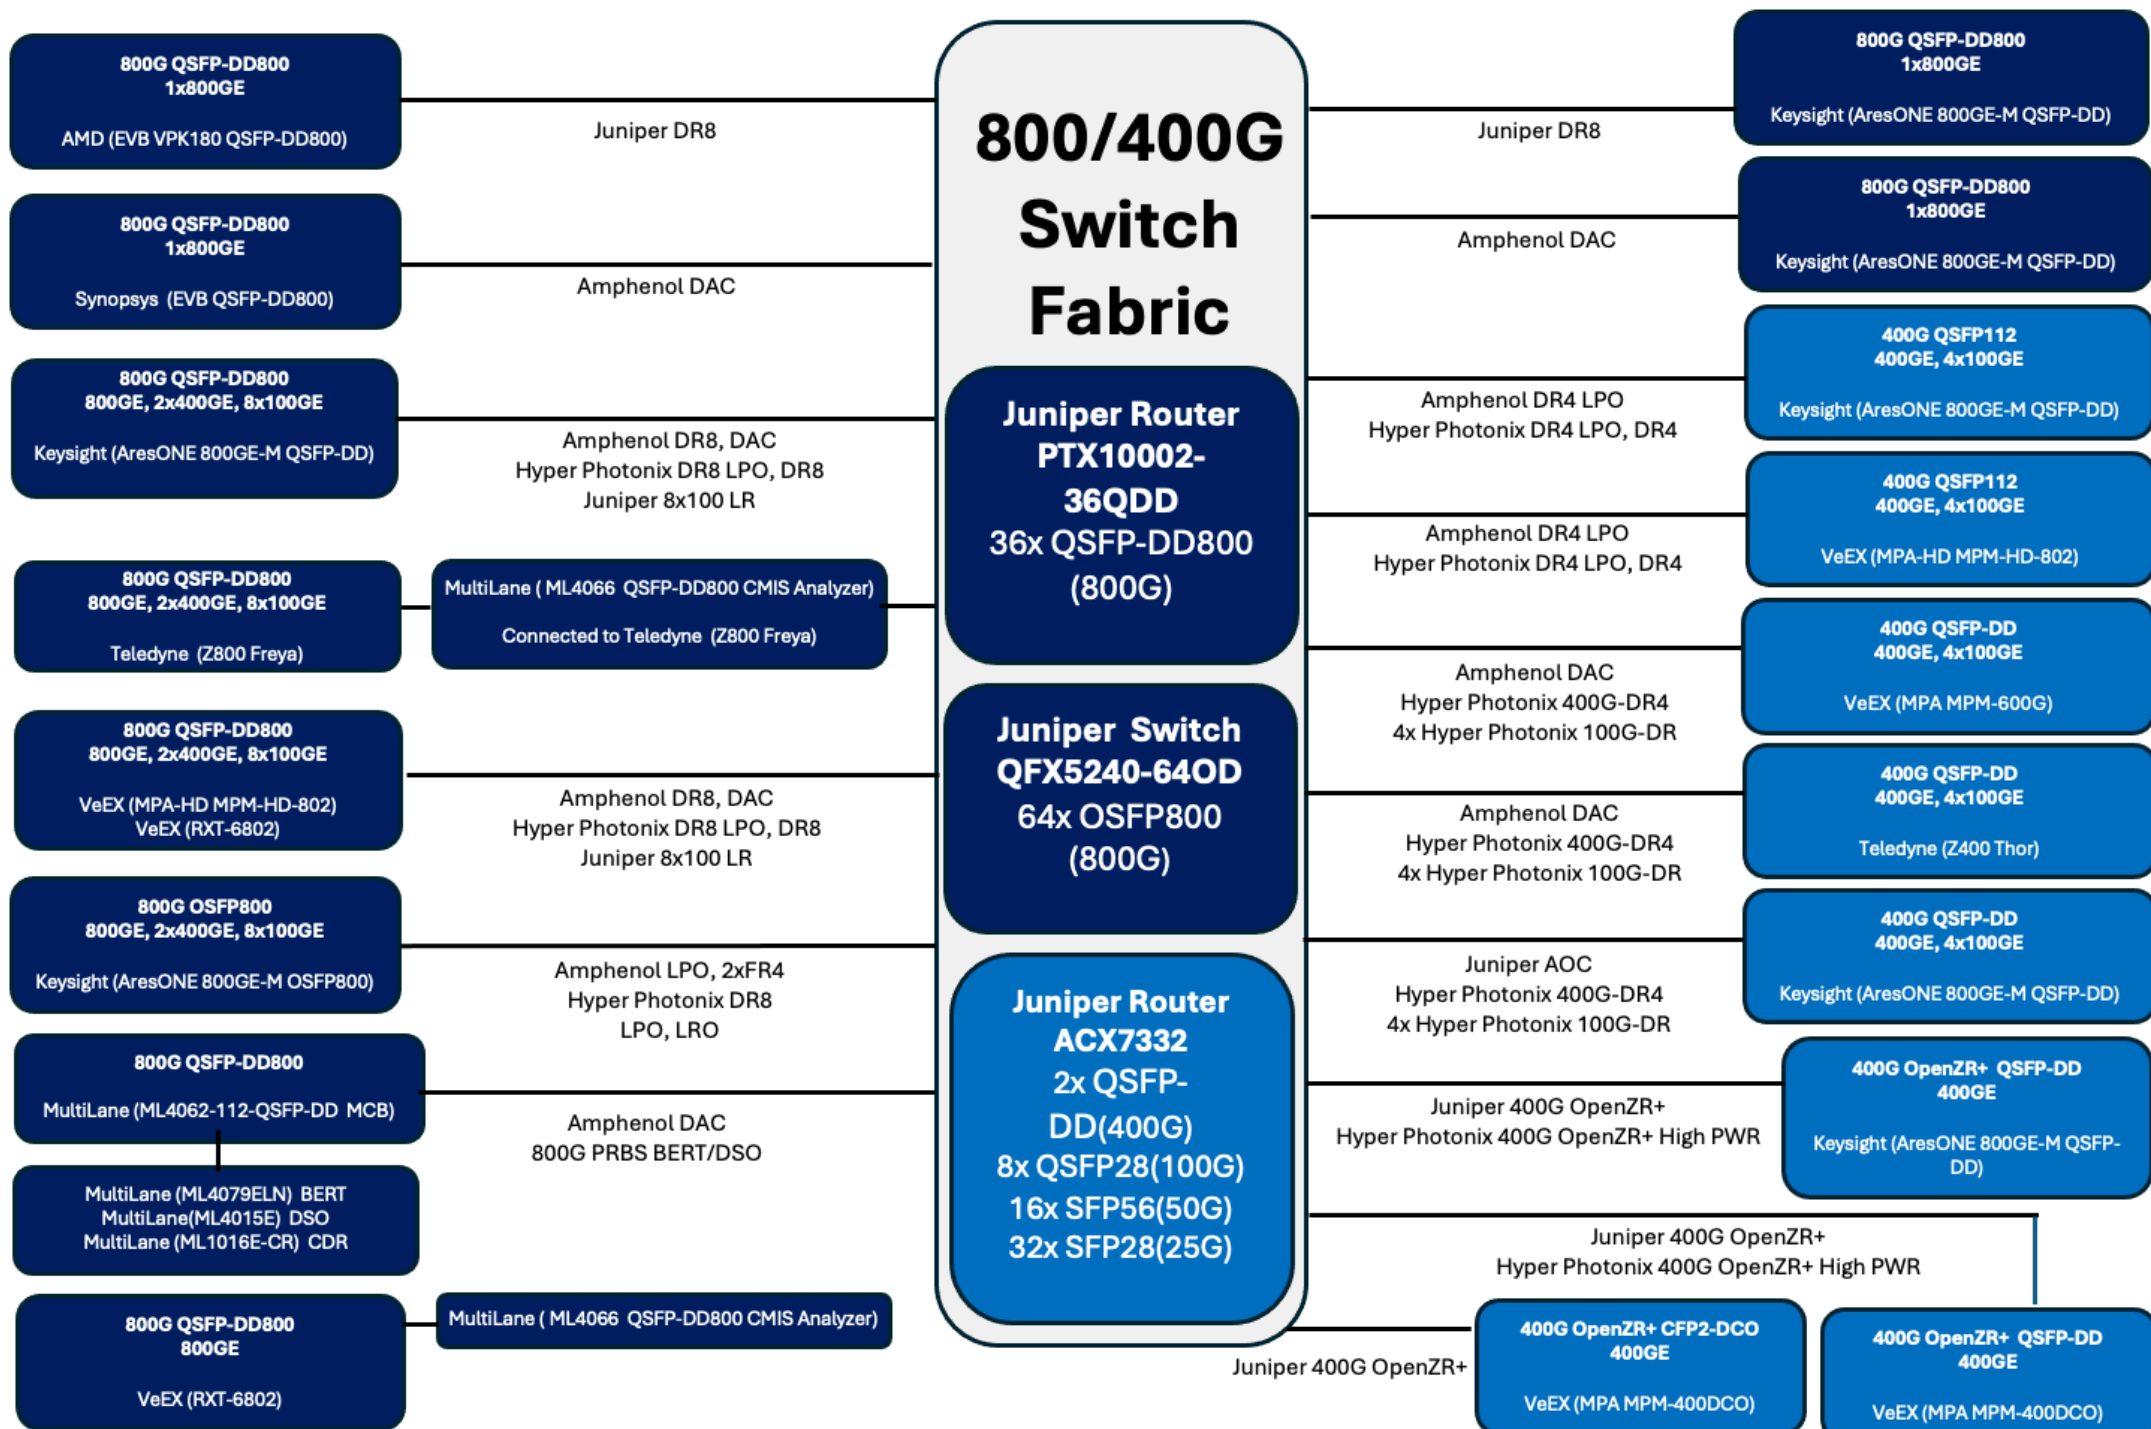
800G QSFP-DD800
1x800GE

AMD (EVB VPK180 QSFP-DD800)

Juniper DR8

800/400G Switch Fabric

Juniper DR8

800G QSFP-DD800
1x800GE

Keysight (AresONE 800GE-M QSFP-DD)

800G QSFP-DD800
1x800GE

Synopsys (EVB QSFP-DD800)

Amphenol DAC

Amphenol DAC

800G QSFP-DD800
1x800GE

Keysight (AresONE 800GE-M QSFP-DD)

800G QSFP-DD800
800GE, 2x400GE, 8x100GE

Keysight (AresONE 800GE-M QSFP-DD)

Amphenol DR8, DAC
Hyper Photonix DR8 LPO, DR8
Juniper 8x100 LR

Juniper Router PTX10002-36QDD
36x QSFP-DD800 (800G)

Amphenol DR4 LPO
Hyper Photonix DR4 LPO, DR4

400G QSFP112
400GE, 4x100GE

Keysight (AresONE 800GE-M QSFP-DD)

Amphenol DR4 LPO
Hyper Photonix DR4 LPO, DR4

400G QSFP112
400GE, 4x100GE

VeEX (MPA-HD MPM-HD-802)

800G QSFP-DD800
800GE, 2x400GE, 8x100GE

Teledyne (Z800 Freya)

MultiLane ( ML4066 QSFP-DD800 CMIS Analyzer)

Connected to Teledyne (Z800 Freya)

Amphenol DAC
Hyper Photonix 400G-DR4
4x Hyper Photonix 100G-DR

400G QSFP-DD
400GE, 4x100GE

VeEX (MPA MPM-600G)

800G QSFP-DD800
800GE, 2x400GE, 8x100GE

VeEX (MPA-HD MPM-HD-802)
VeEX (RXT-6802)

Amphenol DR8, DAC
Hyper Photonix DR8 LPO, DR8
Juniper 8x100 LR

Juniper Switch QFX5240-64OD
64x OSFP800 (800G)

Amphenol DAC
Hyper Photonix 400G-DR4
4x Hyper Photonix 100G-DR

400G QSFP-DD
400GE, 4x100GE

Teledyne (Z400 Thor)

800G OSFP800
800GE, 2x400GE, 8x100GE

Keysight (AresONE 800GE-M OSFP800)

Amphenol LPO, 2xFR4
Hyper Photonix DR8
LPO, LRO

Juniper AOC
Hyper Photonix 400G-DR4
4x Hyper Photonix 100G-DR

400G QSFP-DD
400GE, 4x100GE

Keysight (AresONE 800GE-M QSFP-DD)

Juniper Router ACX7332
2x QSFP-DD(400G)
8x QSFP28(100G)
16x SFP56(50G)
32x SFP28(25G)

800G QSFP-DD800

MultiLane (ML4062-112-QSFP-DD MCB)

Amphenol DAC
800G PRBS BERT/DSO

Juniper 400G OpenZR+
Hyper Photonix 400G OpenZR+ High PWR

400G OpenZR+ QSFP-DD
400GE

Keysight (AresONE 800GE-M QSFP-DD)

MultiLane (ML4079ELN) BERT
MultiLane(ML4015E) DSO
MultiLane (ML1016E-CR) CDR

Juniper 400G OpenZR+
Hyper Photonix 400G OpenZR+ High PWR

800G QSFP-DD800
800GE

VeEX (RXT-6802)

MultiLane ( ML4066 QSFP-DD800 CMIS Analyzer)

Juniper 400G OpenZR+

400G OpenZR+ CFP2-DCO
400GE

VeEX (MPA MPM-400DCO)

400G OpenZR+ QSFP-DD
400GE

VeEX (MPA MPM-400DCO)